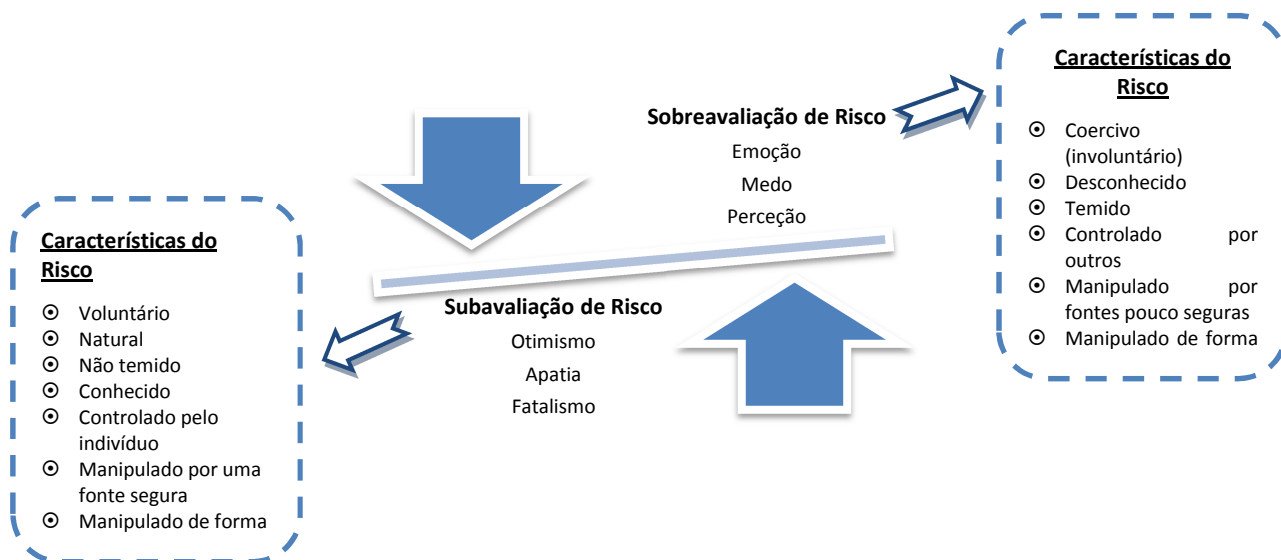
Sobreavaliação de Risco
Emoção
Medo
Perceção

Características do Risco
⊙ Coercivo (involuntário)
⊙ Desconhecido
⊙ Temido
⊙ Controlado por outros
⊙ Manipulado por fontes pouco seguras
⊙ Manipulado de forma

Características do Risco
⊙ Voluntário
⊙ Natural
⊙ Não temido
⊙ Conhecido
⊙ Controlado pelo indivíduo
⊙ Manipulado por uma fonte segura
⊙ Manipulado de forma

Subavaliação de Risco
Otimismo
Apatia
Fatalismo